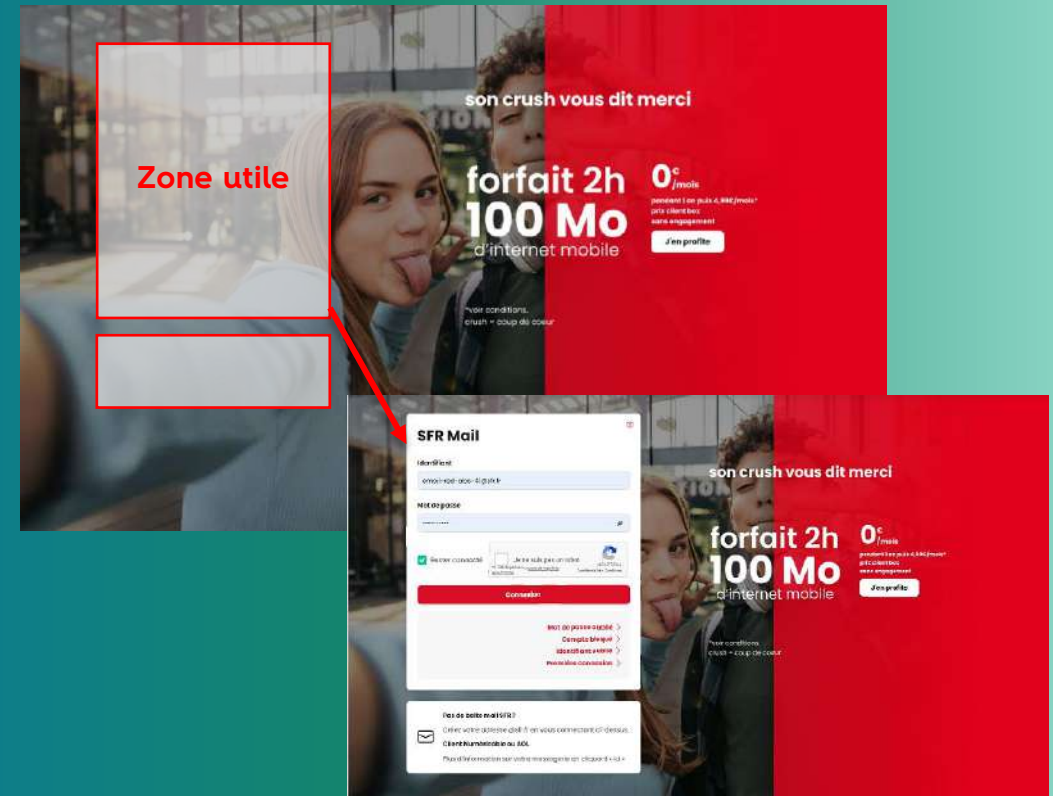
Zone utile

son crush vous dit merci

forfait 2h
100 Mo
d'internet mobile

0€/mois
pendant 1 an puis 4,99€/mois*
prix client box
sans engagement

J'en profite

*voir conditions.
crush = coup de coeur

SFR Mail

Identifiant
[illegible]@sfr.fr

Mot de passe
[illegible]

Rester connecté

Je ne suis pas un robot

Connexion

Mot de passe oublié
Compte bloqué
Identifiant oublié
Première connexion

Pas de boîte mail SFR ?
Créez votre adresse @sfr.fr en vous connectant ci-dessus.
Client NumériCâble ou 9OL
Plus d'information sur votre messagerie en cliquant « ici »

son crush vous dit merci

forfait 2h
100 Mo
d'internet mobile

0€/mois
pendant 1 an puis 4,99€/mois*
prix client box
sans engagement

J'en profite

*voir conditions.
crush = coup de coeur